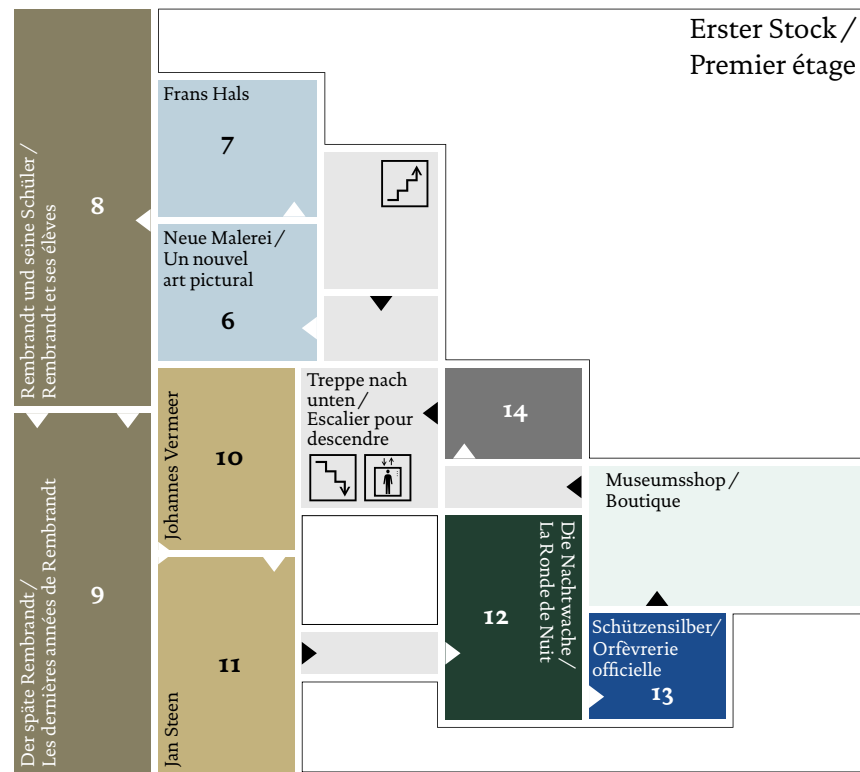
Erster Stock / Premier étage

Frans Hals
7

Rembrandt und seine Schüler / Rembrandt et ses élèves
8

Neue Malerei / Un nouvel art pictural
6

Johannes Vermeer
10

Treppe nach unten / Escalier pour descendre

14

Museumsshop / Boutique

Der späte Rembrandt / Les dernières années de Rembrandt
9

Die Nachtwache / La Ronde de Nuit
12

Schützensilber / Orfèvrerie officielle
13

Jan Steen
11